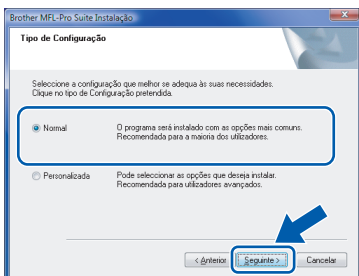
Brother MFL-Pro Suite Instalação

Tipo de Configuração

Seleccione a configuração que melhor se adequa às suas necessidades.
Clique no tipo de Configuração pretendida.

Normal
O programa será instalado com as opções mais comuns. Recomendada para a maioria dos utilizadores.

Personalizada
Pode seleccionar as opções que deseja instalar. Recomendada para utilizadores avançados.

< Anterior
Seguinte >
Cancelar